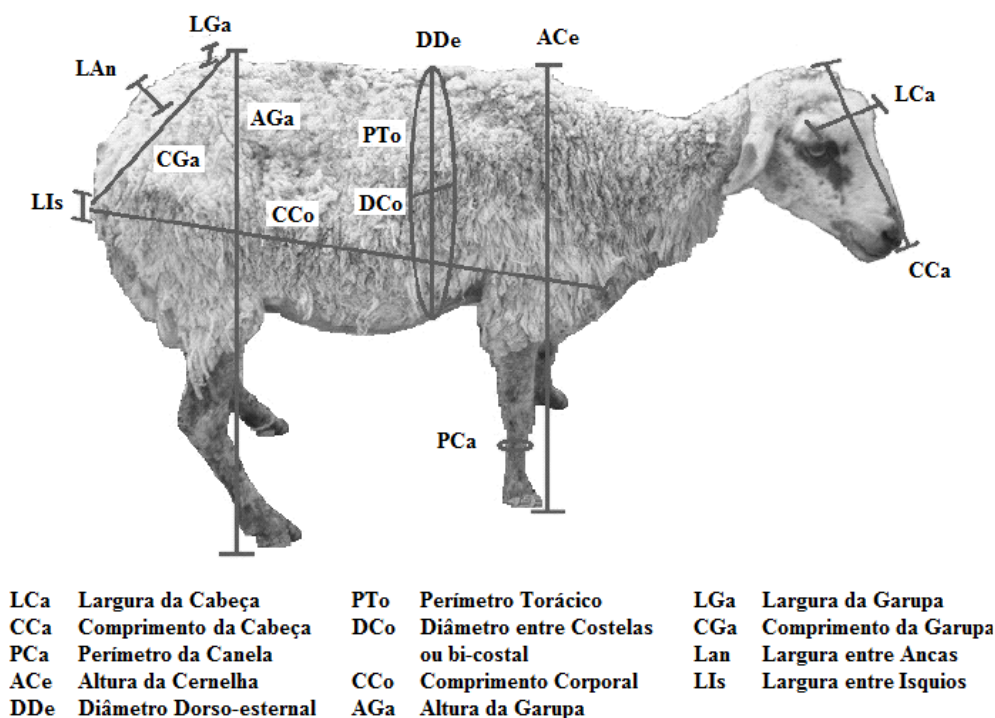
LGa
DDe
ACe
LAn
LCa
AGa
PTo
CGa
LIs
DCo
CCo
CCa
PCa

LCa Largura da Cabeça
CCa Comprimento da Cabeça
PCa Perímetro da Canela
ACe Altura da Cernelha
DDe Diâmetro Dorso-esternal

PTo Perímetro Torácico
DCo Diâmetro entre Costelas ou bi-costal
CCo Comprimento Corporal
AGa Altura da Garupa

LGa Largura da Garupa
CGa Comprimento da Garupa
Lan Largura entre Ancas
LIs Largura entre Isquios